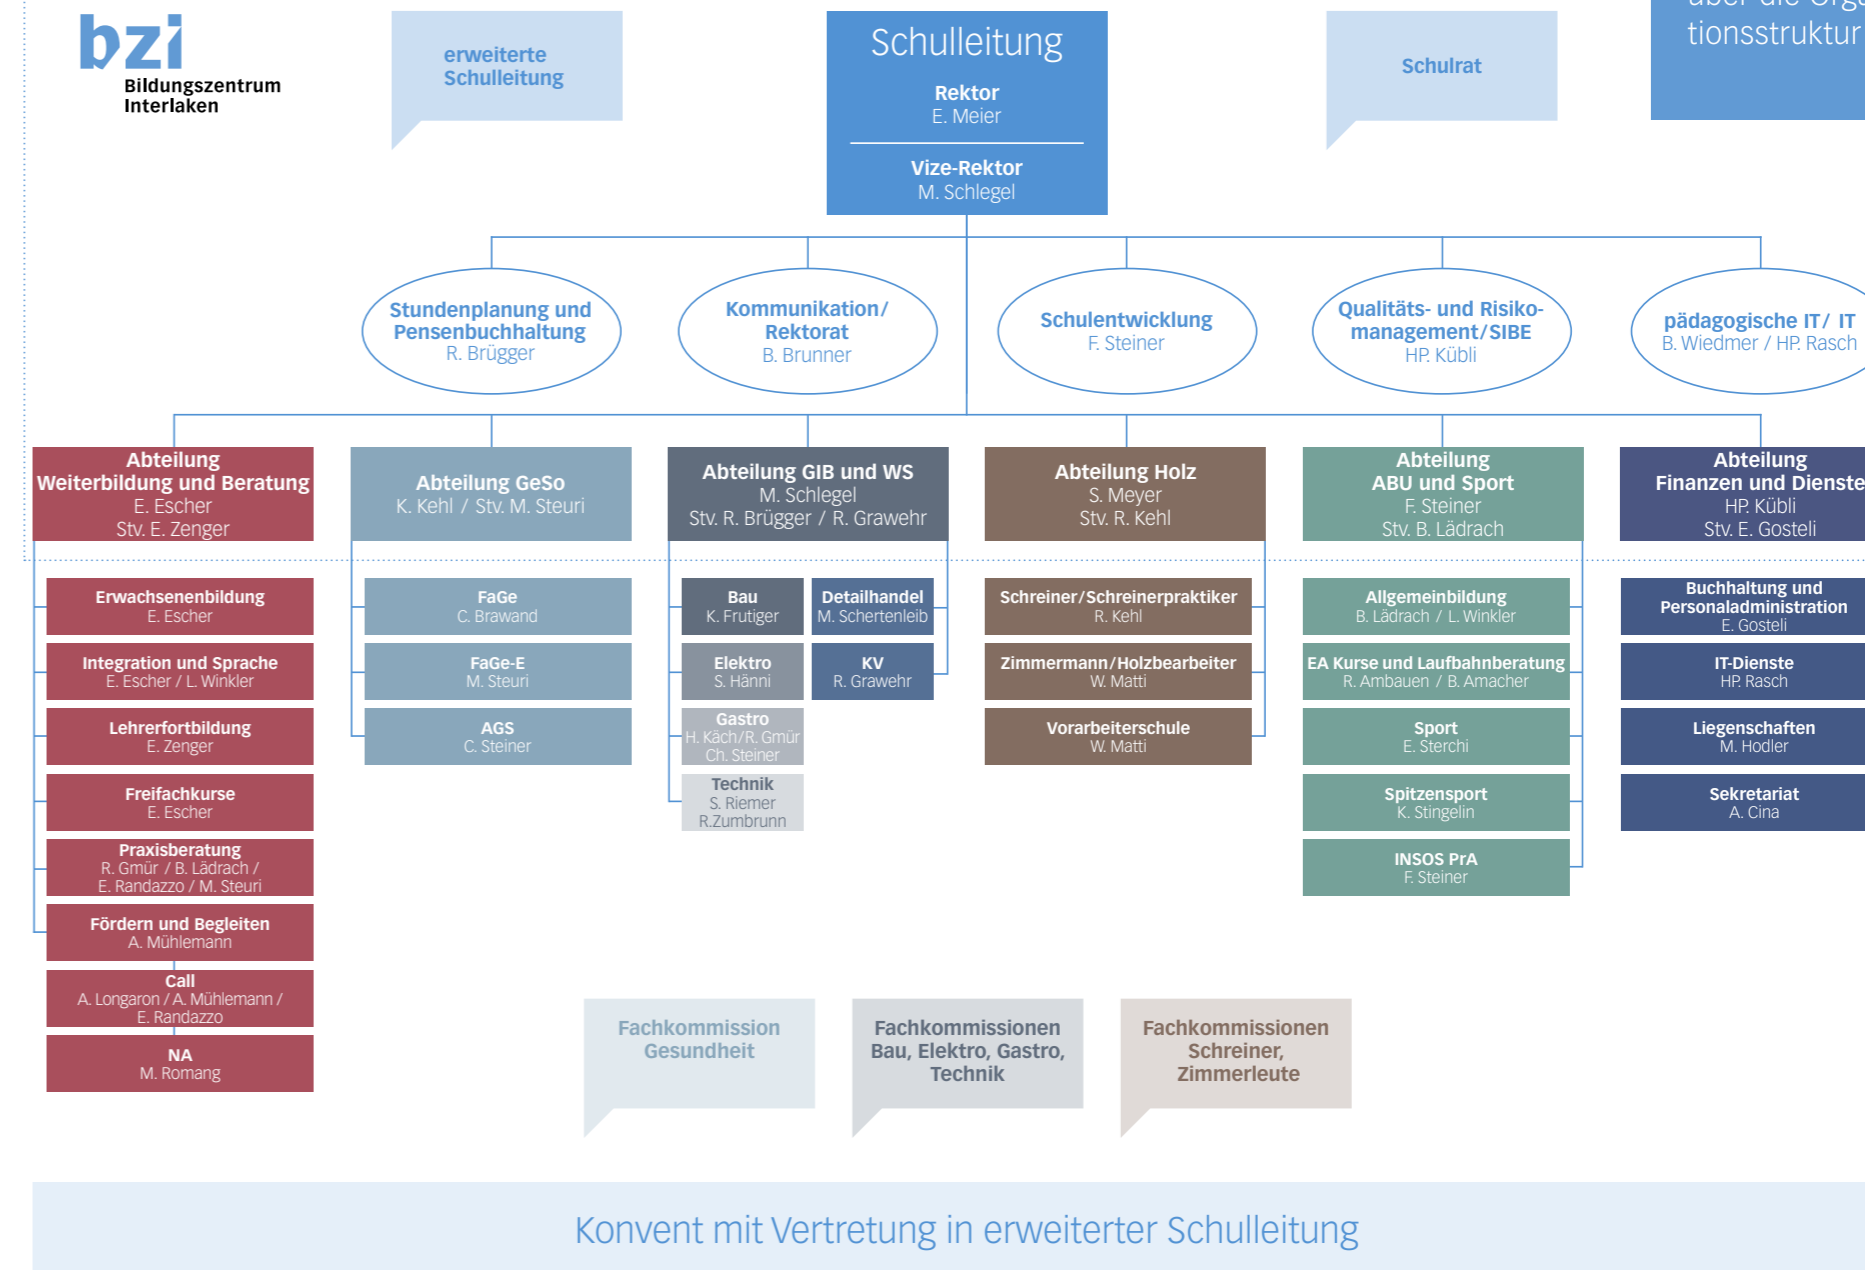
bzi
Bildungszentrum Interlaken

erweiterte Schulleitung

Schulleitung
Rektor
E. Meier
Vize-Rektor
M. Schlegel

Schulrat

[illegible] tionsstruktur

Stundenplanung und Pensenbuchhaltung
R. Brügger

Kommunikation/ Rektorat
B. Brunner

Schulentwicklung
F. Steiner

Qualitäts- und Risikomanagement/SIBE
HP. Küfli

pädagogische IT/ IT
B. Wiedmer / HP. Rasch

Abteilung Weiterbildung und Beratung
E. Escher
Stv. E. Zenger

Abteilung GeSo
K. Kehl / Stv. M. Steuri

Abteilung GIB und WS
M. Schlegel
Stv. R. Brügger / R. Grawehr

Abteilung Holz
S. Meyer
Stv. R. Kehl

Abteilung ABU und Sport
F. Steiner
Stv. B. Lädrach

Abteilung Finanzen und Dienste
HP. Küfli
Stv. E. Gosteli

Erwachsenenbildung
E. Escher

Integration und Sprache
E. Escher / L. Winkler

Lehrerfortbildung
E. Zenger

Freifachkurse
E. Escher

Praxisberatung
R. Gmür / B. Lädrach / E. Randazzo / M. Steuri

Fördern und Begleiten
A. Mühlemann

Call
A. Longaron / A. Mühlemann / E. Randazzo

NA
M. Romang

FaGe
C. Brawand

FaGe-E
M. Steuri

AGS
C. Steiner

Bau
K. Frutiger

Detailhandel
M. Schertenleib

Elektro
S. Hänni

KV
R. Grawehr

Gastro
H. Käch/R. Gmür
Ch. Steiner

Technik
S. Riemer
R.Zumbrunn

Schreiner/Schreinerpraktiker
R. Kehl

Zimmermann/Holzbearbeiter
W. Matti

Vorarbeiterschule
W. Matti

Allgemeinbildung
B. Lädrach / L. Winkler

EA Kurse und Laufbahnberatung
R. Ambauen / B. Amacher

Sport
E. Sterchi

Spitzensport
K. Stingelin

INSOS PrA
F. Steiner

Buchhaltung und Personaladministration
E. Gosteli

IT-Dienste
HP. Rasch

Liegenschaften
M. Hodler

Sekretariat
A. Cina

Fachkommission Gesundheit

Fachkommissionen Bau, Elektro, Gastro, Technik

Fachkommissionen Schreiner, Zimmerleute

Konvent mit Vertretung in erweiterter Schulleitung